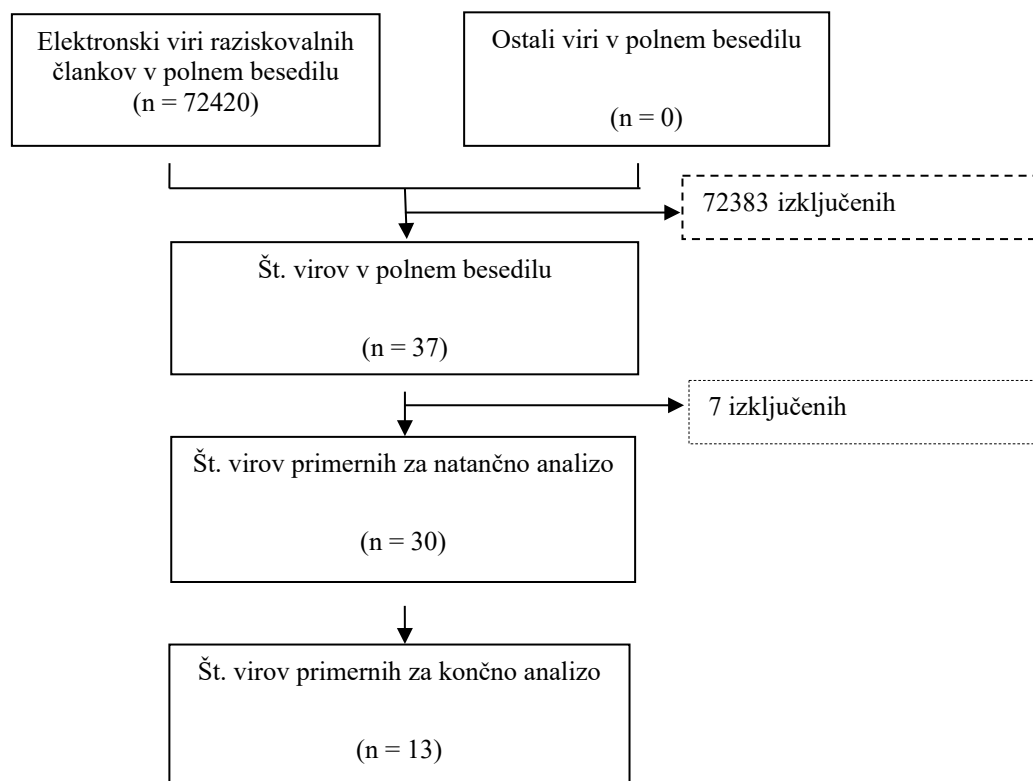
Elektronski viri raziskovalnih člankov v polnem besedilu (n = 72420)

Ostali viri v polnem besedilu

(n = 0)

72383 izključenih

Št. virov v polnem besedilu

(n = 37)

7 izključenih

Št. virov primernih za natančno analizo

(n = 30)

Št. virov primernih za končno analizo

(n = 13)